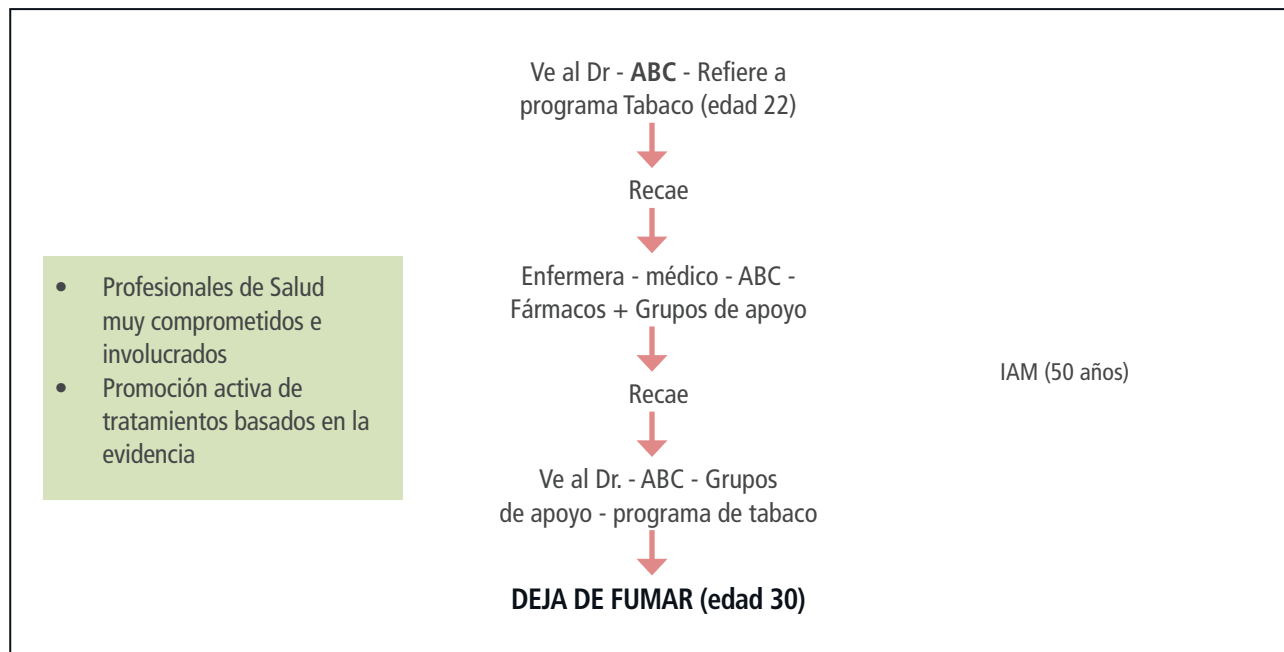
Ve al Dr - **ABC** - Refiere a programa Tabaco (edad 22)

Recae

Enfermera - médico - ABC - Fármacos + Grupos de apoyo

Recae

Ve al Dr. - ABC - Grupos de apoyo - programa de tabaco

**DEJA DE FUMAR (edad 30)**

- Profesionales de Salud muy comprometidos e involucrados
- Promoción activa de tratamientos basados en la evidencia

IAM (50 años)